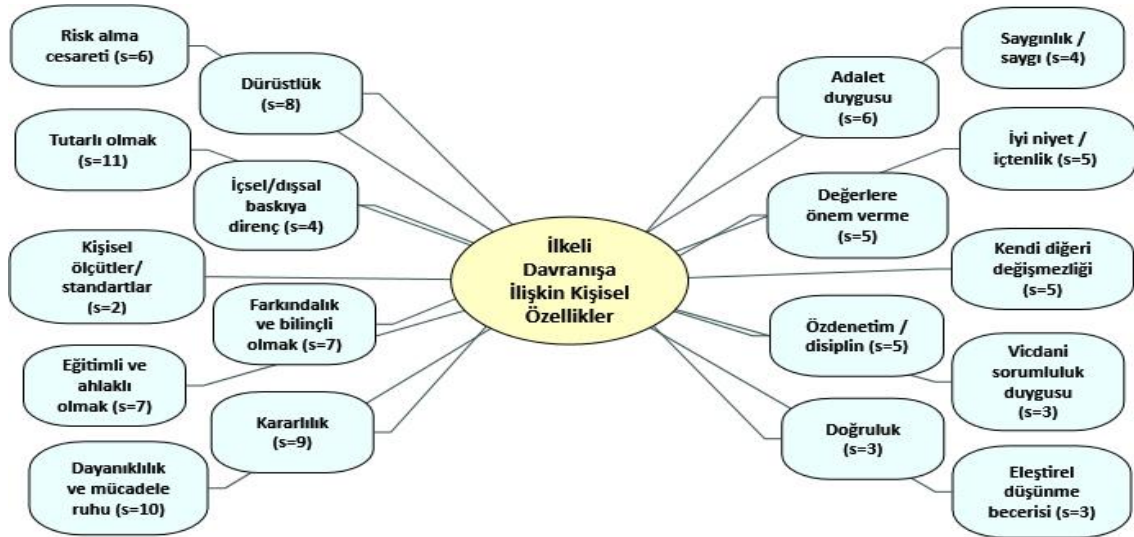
İlkeli Davranışa İlişkin Kişisel Özellikler

Risk alma cesareti (s=6)

Dürüstlük (s=8)

Tutarlı olmak (s=11)

İçsel/dışsal baskıya direnç (s=4)

Kişisel ölçütler/ standartlar (s=2)

Farkındalık ve bilinçli olmak (s=7)

Eğitimli ve ahlaklı olmak (s=7)

Kararlılık (s=9)

Dayanıklılık ve mücadele ruhu (s=10)

Adalet duygusu (s=6)

Saygınlık / saygı (s=4)

İyi niyet / içtenlik (s=5)

Değerlere önem verme (s=5)

Kendi diğeri değişmezliği (s=5)

Özdenetim / disiplin (s=5)

Vicdani sorumluluk duygusu (s=3)

Doğruluk (s=3)

Eleştirel düşünme becerisi (s=3)